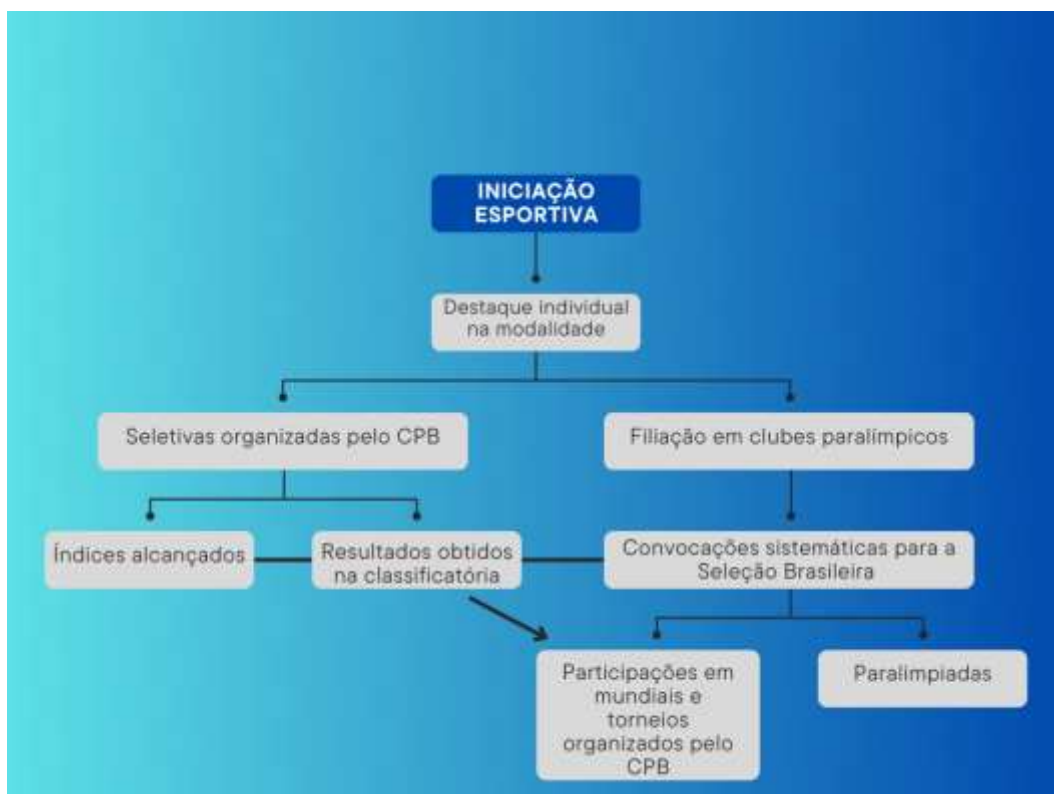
INICIAÇÃO ESPORTIVA

Destaque individual na modalidade

Seletivas organizadas pelo CPB

Filiação em clubes paralímpicos

Índices alcançados

Resultados obtidos na classificatória

Convocações sistemáticas para a Seleção Brasileira

Participações em mundiais e torneios organizados pelo CPB

Paralimpiadas